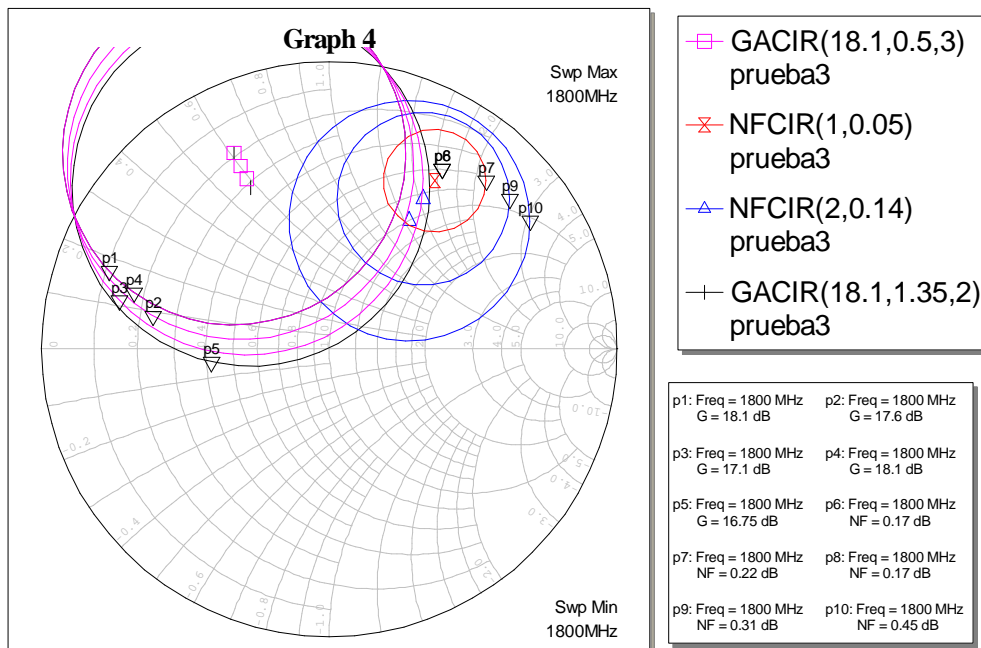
Graph 4

Swp Max
1800MHz

Swp Min
1800MHz

p1
p2
p3
p4
p5
p6
p7
p8
p9
p10

GACIR(18.1,0.5,3)
prueba3

NFCIR(1,0.05)
prueba3

NFCIR(2,0.14)
prueba3

GACIR(18.1,1.35,2)
prueba3

p1: Freq = 1800 MHz
G = 18.1 dB

p2: Freq = 1800 MHz
G = 17.6 dB

p3: Freq = 1800 MHz
G = 17.1 dB

p4: Freq = 1800 MHz
G = 18.1 dB

p5: Freq = 1800 MHz
G = 16.75 dB

p6: Freq = 1800 MHz
NF = 0.17 dB

p7: Freq = 1800 MHz
NF = 0.22 dB

p8: Freq = 1800 MHz
NF = 0.17 dB

p9: Freq = 1800 MHz
NF = 0.31 dB

p10: Freq = 1800 MHz
NF = 0.45 dB